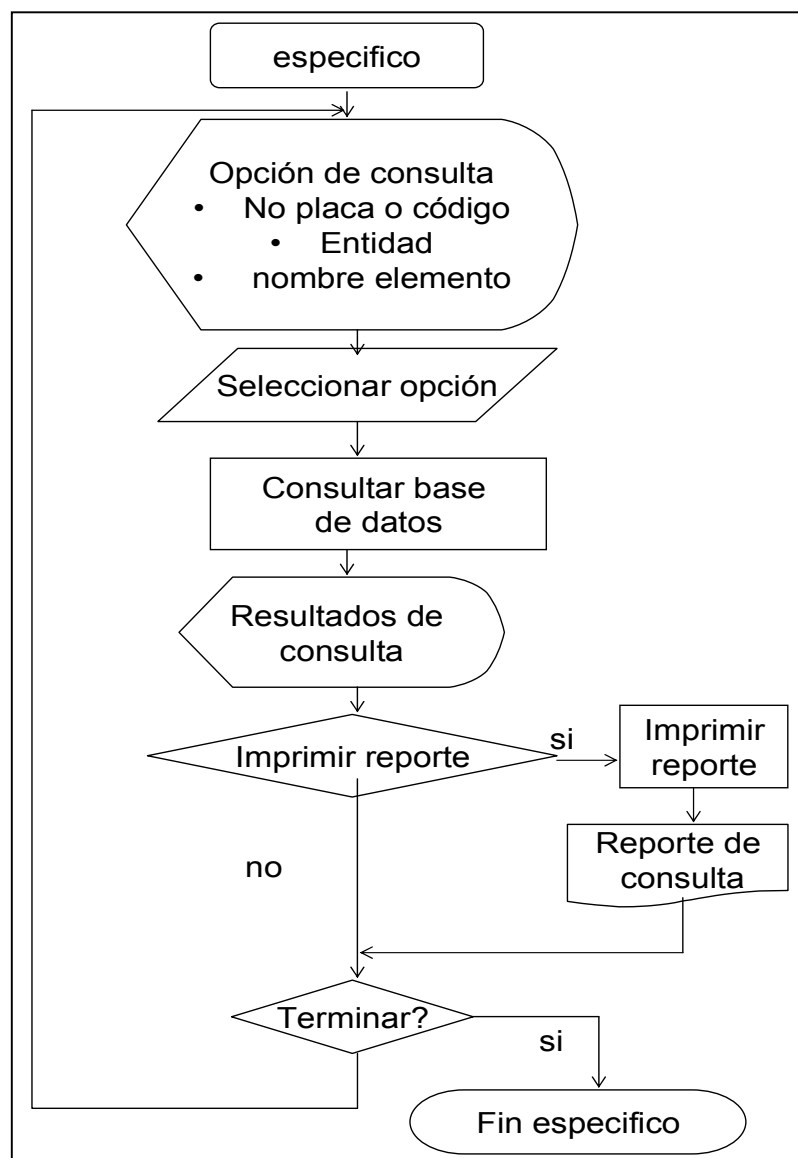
especifico

Opción de consulta
• No placa o código
• Entidad
• nombre elemento

Seleccionar opción

Consultar base de datos

Resultados de consulta

Imprimir reporte

si

Imprimir reporte

Reporte de consulta

no

Terminar?

si

Fin especifico